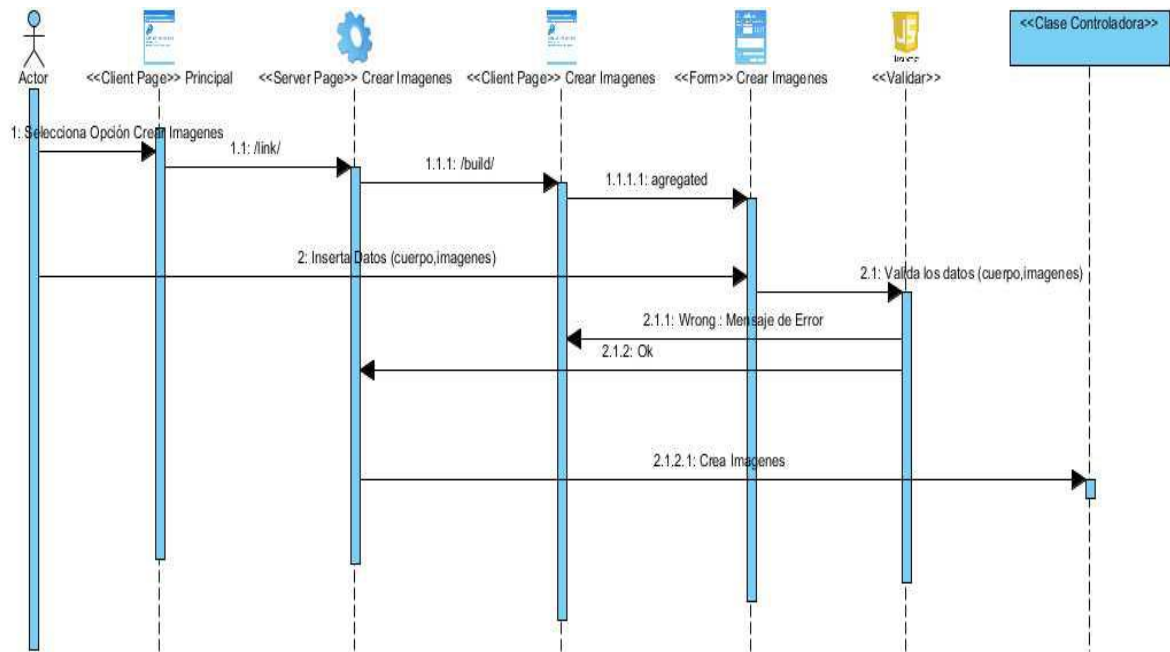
Actor

<<Client Page>> Principal

<<Server Page>> Crear Imagenes

<<Client Page>> Crear Imagenes

<<Form>> Crear Imagenes

<<Validar>>

<<Clase Controladora>>

1: Selecciona Opción Crear Imagenes

1.1: /link/

1.1.1: /build/

1.1.1.1: agregated

2: Inserta Datos (cuerpo,imagenes)

2.1: Valida los datos (cuerpo,imagenes)

2.1.1: Wrong : Mensaje de Error

2.1.2: Ok

2.1.2.1: Crea Imagenes